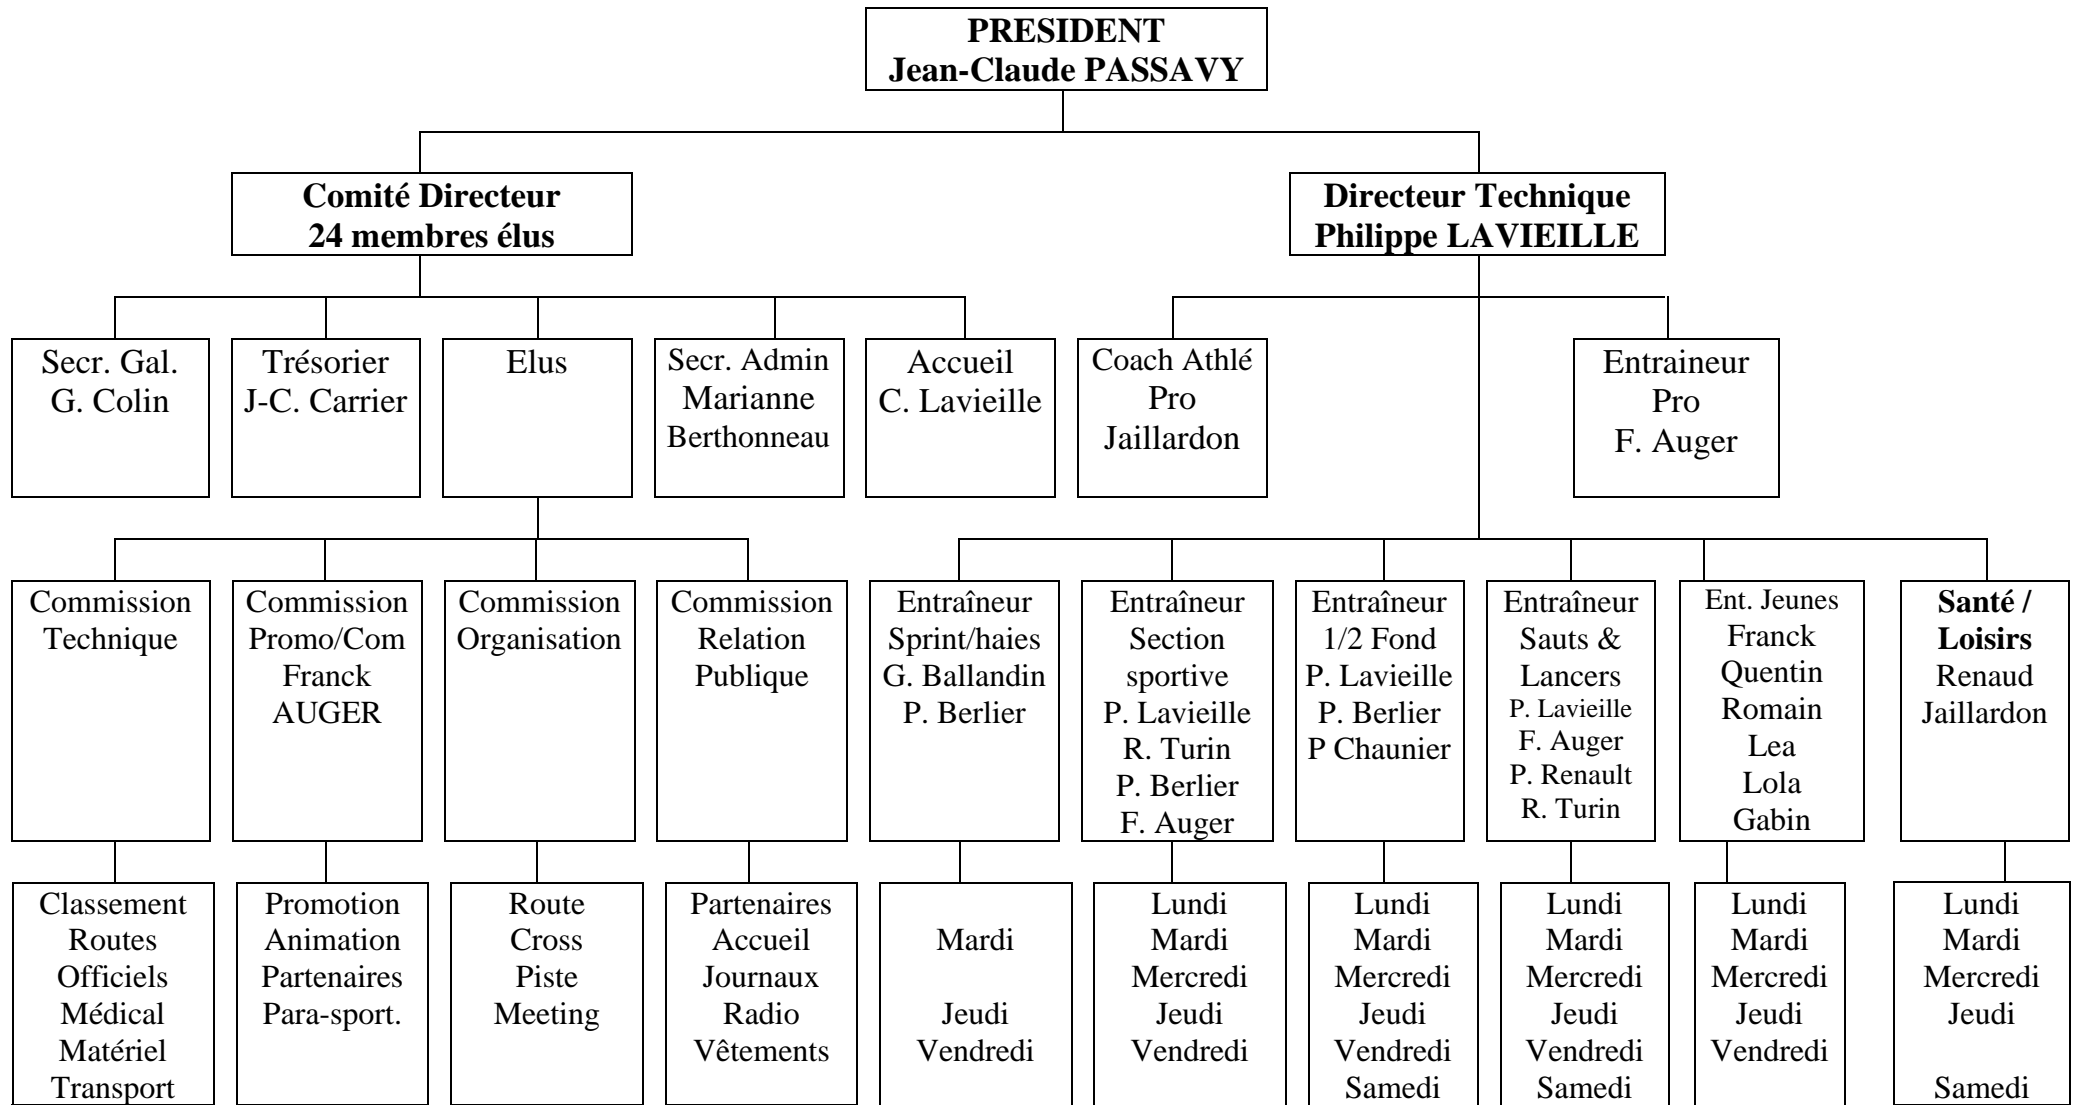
PRESIDENT
Jean-Claude PASSAVY

Comité Directeur
24 membres élus

Directeur Technique
Philippe LAVIEILLE

Secr. Gal.
G. Colin

Trésorier
J-C. Carrier

Elus

Secr. Admin
Marianne
Berthonneau

Accueil
C. Lavieille

Coach Athlé
Pro
Jaillardon

Entraineur
Pro
F. Auger

Commission
Technique

Classement
Routes
Officiels
Médical
Matériel
Transport

Commission
Promo/Com
Franck
AUGER

Promotion
Animation
Partenaires
Para-sport.

Commission
Organisation

Route
Cross
Piste
Meeting

Commission
Relation
Publique

Partenaires
Accueil
Journaux
Radio
Vêtements

Entraîneur
Sprint/haies
G. Ballandin
P. Berlier

Mardi

Jeudi
Vendredi

Entraîneur
Section
sportive
P. Lavieille
R. Turin
P. Berlier
F. Auger

Lundi
Mardi
Mercredi
Jeudi
Vendredi

Entraîneur
1/2 Fond
P. Lavieille
P. Berlier
P Chaunier

Lundi
Mardi
Mercredi
Jeudi
Vendredi
Samedi

Entraîneur
Sauts &
Lancers
P. Lavieille
F. Auger
P. Renault
R. Turin

Lundi
Mardi
Mercredi
Jeudi
Vendredi
Samedi

Ent. Jeunes
Franck
Quentin
Romain
Lea
Lola
Gabin

Lundi
Mardi
Mercredi
Jeudi
Vendredi

Santé /
Loisirs
Renaud
Jaillardon

Lundi
Mardi
Mercredi
Jeudi

Samedi